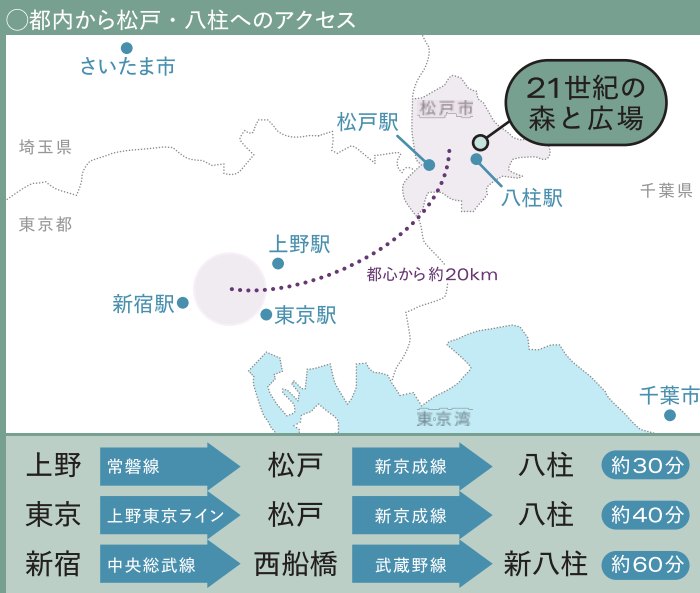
◯都内から松戸・八柱へのアクセス

さいたま市

松戸市

21世紀の森と広場

松戸駅

埼玉県

八柱駅

千葉県

東京都

上野駅

都心から約20km

新宿駅

東京駅

東京湾

千葉市

| | | | | | |
|---|---|---|---|---|---|
| 上野 | 常磐線 | 松戸 | 新京成線 | 八柱 | 約30分 |
| 東京 | 上野東京ライン | 松戸 | 新京成線 | 八柱 | 約40分 |
| 新宿 | 中央総武線 | 西船橋 | 武蔵野線 | 新八柱 | 約60分 |